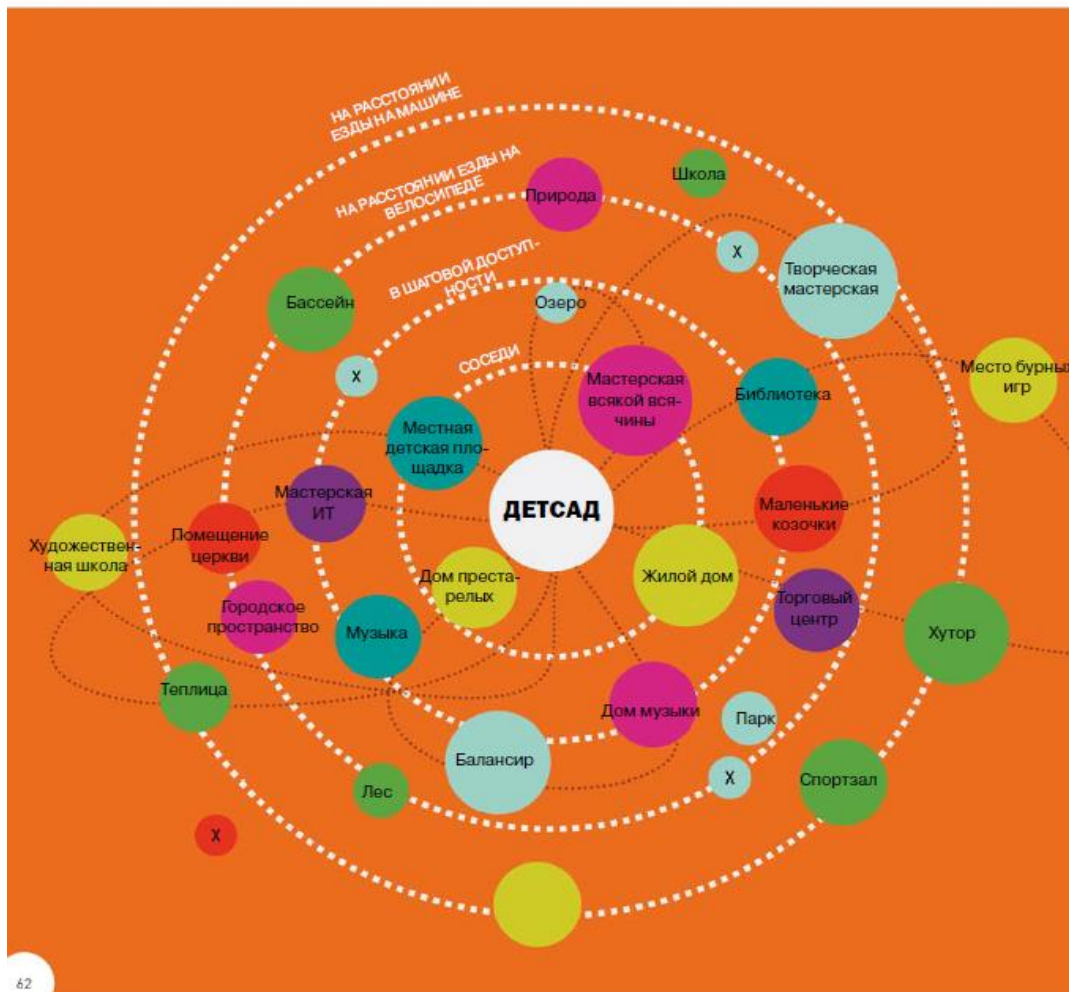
НА РАССТОЯНИИ ЕЗДЫ НА МАШИНЕ

НА РАССТОЯНИИ ЕЗДЫ НА ВЕЛОСИПЕДЕ

В ШАГОВОЙ ДОСТУПНОСТИ

СОСЕДИ

Школа

Природа

Х

Творческая мастерская

Бассейн

Озеро

Х

Место бурных игр

Мастерская всякой всячины

Библиотека

Местная детская площадка

ДЕТСАД

Мастерская ИТ

Маленькие козочки

Художественная школа

Помещение церкви

Дом престарелых

Жилой дом

Городское пространство

Торговый центр

Музыка

Хутор

Теплица

Дом музыки

Парк

Балансир

Х

Лес

Спортзал

Х

62